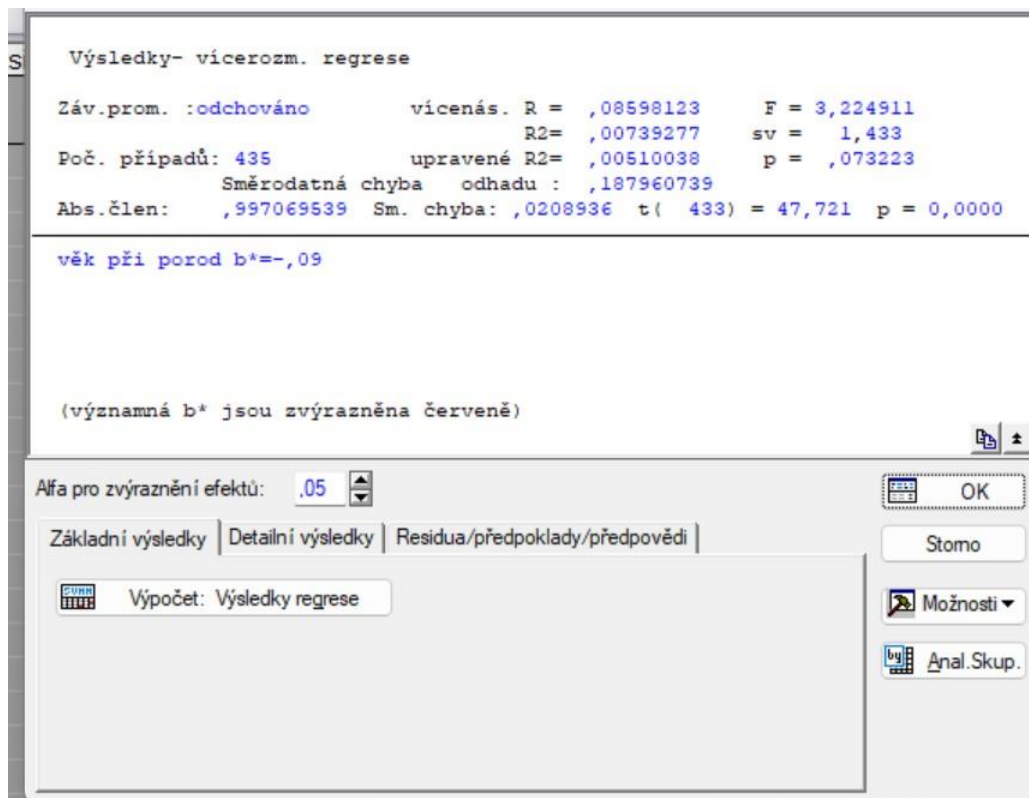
S

Výsledky- vícerozm. regrese

Záv.prom. :odchováno vícenás. R = ,08598123 F = 3,224911
R2= ,00739277 sv = 1,433
Poč. případů: 435 upravené R2= ,00510038 p = ,073223
Směrodatná chyba odhadu : ,187960739
Abs.člen: ,997069539 Sm. chyba: ,0208936 t( 433) = 47,721 p = 0,0000

věk při porod b*=-,09

(významná b* jsou zvýrazněna červeně)

Alfa pro zvýraznění efektů: ,05

OK

Storno

Základní výsledky | Detailní výsledky | Residua/předpoklady/předpovědi

SUMM

Výpočet: Výsledky regrese

Možnosti

by

Anal.Skup.